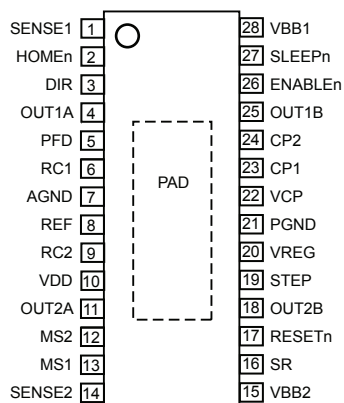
SENSE1 1
HOMEn 2
DIR 3
OUT1A 4
PFD 5
RC1 6
AGND 7
REF 8
RC2 9
VDD 10
OUT2A 11
MS2 12
MS1 13
SENSE2 14

PAD

28 VBB1
27 SLEEPn
26 ENABLEn
25 OUT1B
24 CP2
23 CP1
22 VCP
21 PGND
20 VREG
19 STEP
18 OUT2B
17 RESETn
16 SR
15 VBB2